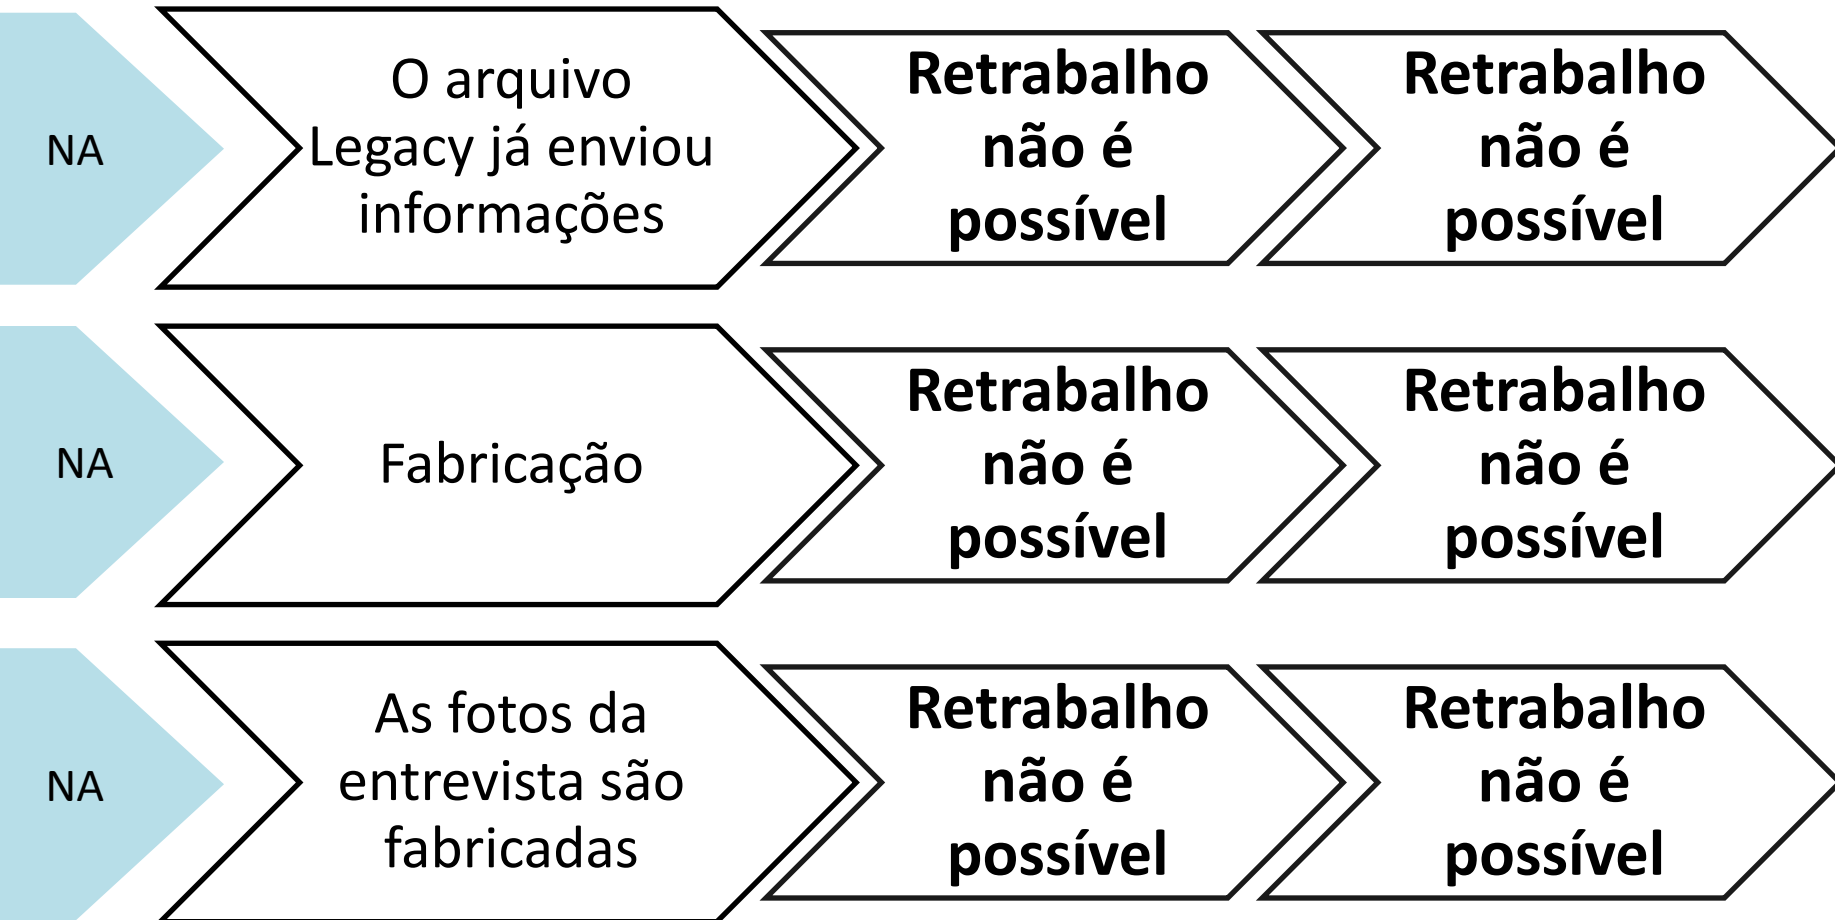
NA

O arquivo Legacy já enviou informações

Retrabalho não é possível

Retrabalho não é possível

NA

Fabricação

Retrabalho não é possível

Retrabalho não é possível

NA

As fotos da entrevista são fabricadas

Retrabalho não é possível

Retrabalho não é possível